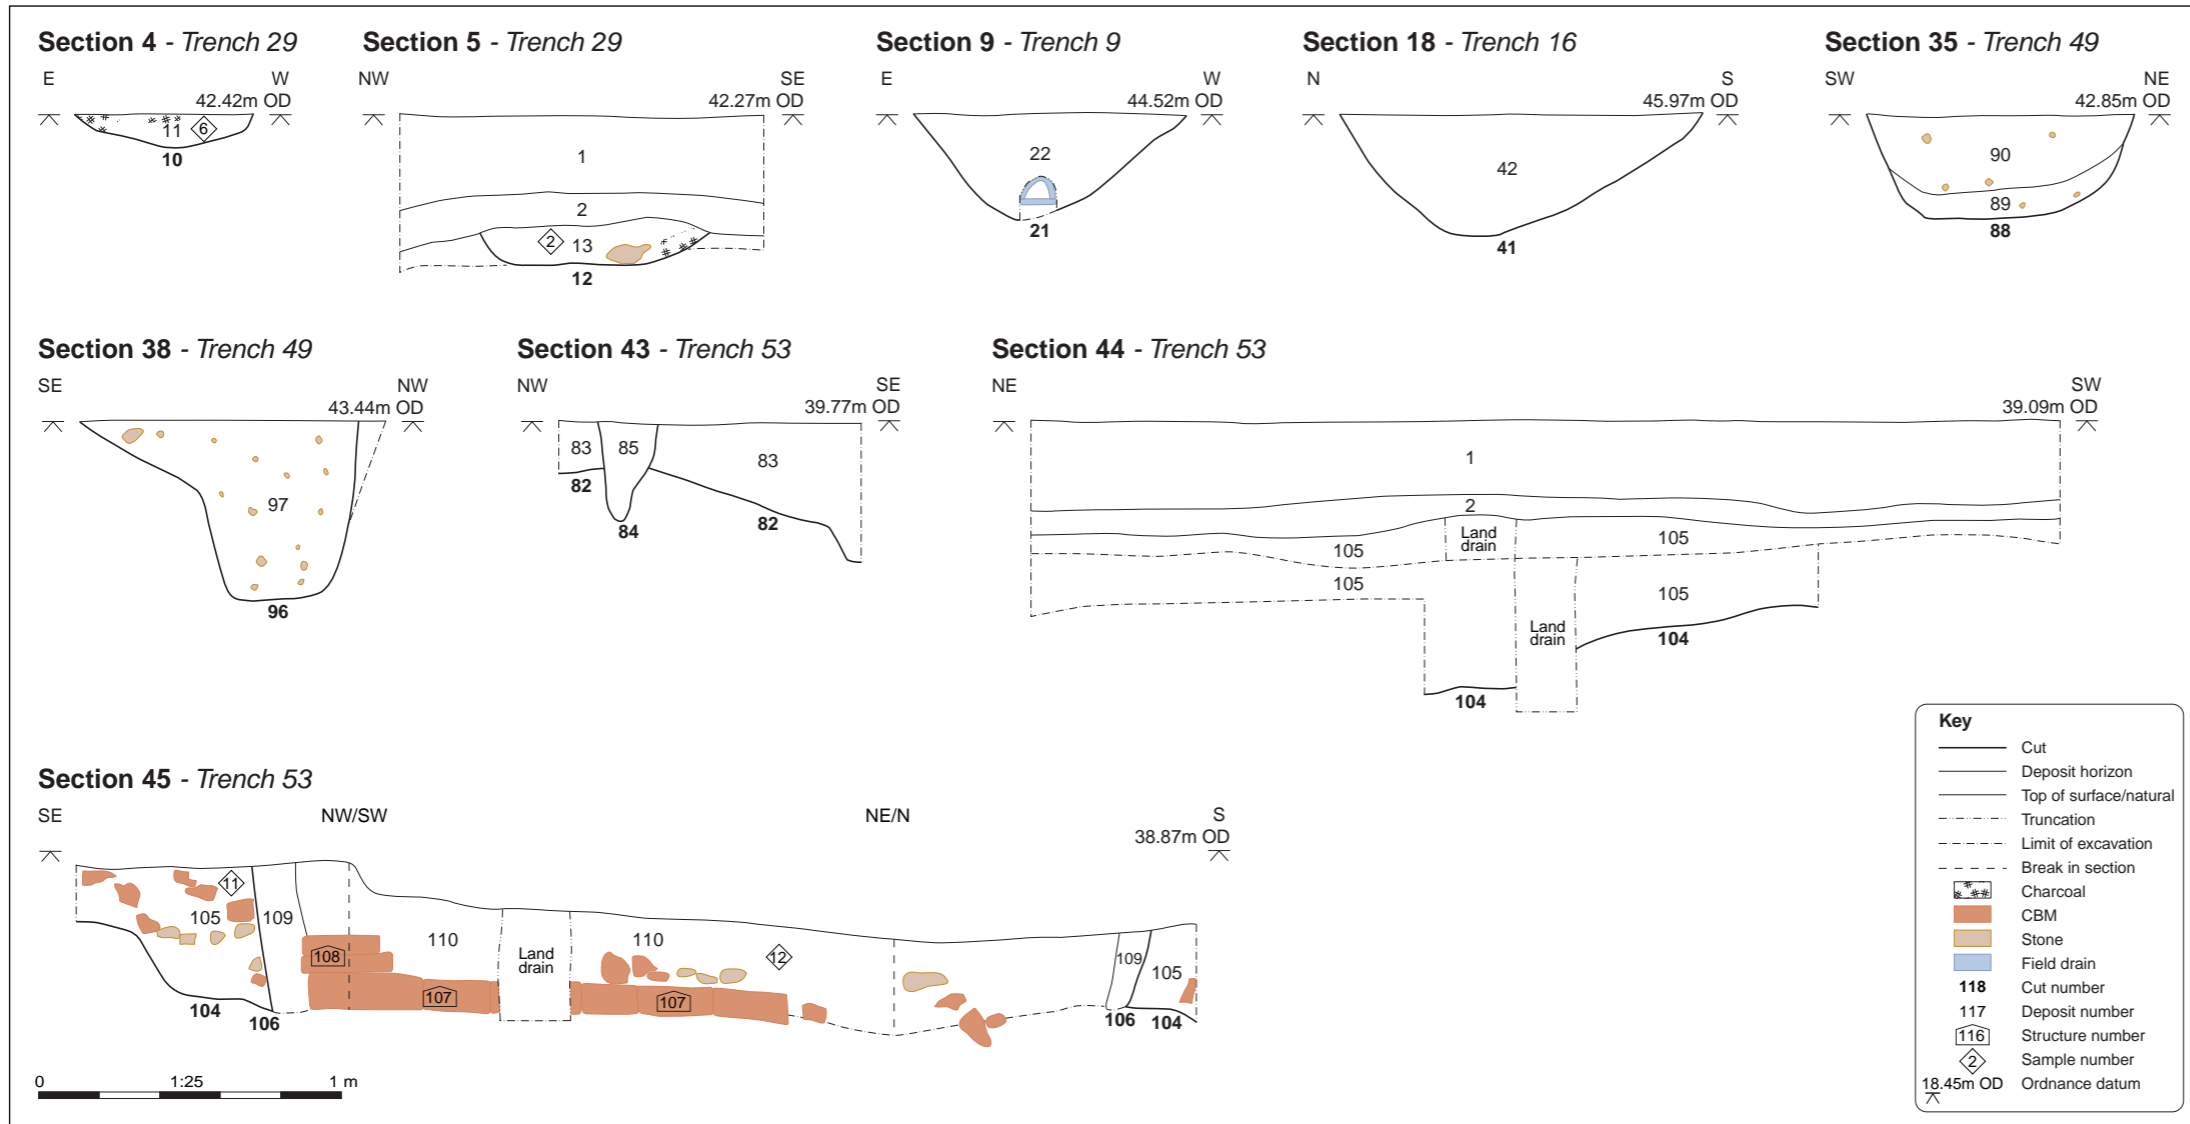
Section 4 - Trench 29
E W
42.42m OD
11 6
10

Section 5 - Trench 29
NW SE
42.27m OD
1
2
2 13
12

Section 9 - Trench 9
E W
44.52m OD
22
21

Section 18 - Trench 16
N S
45.97m OD
42
41

Section 35 - Trench 49
SW NE
42.85m OD
90
89
88

Section 38 - Trench 49
SE NW
43.44m OD
97
96

Section 43 - Trench 53
NW SE
39.77m OD
83 85 83
82
84 82

Section 44 - Trench 53
NE SW
39.09m OD
1
2
105 Land drain 105
105
105
Land drain
104
104

Section 45 - Trench 53
SE NW/SW NE/N S
38.87m OD
11
105 109 110 Land drain 110 12
108
107 107
109 105
104 106 106 104

0 1:25 1 m

Key
Cut
Deposit horizon
Top of surface/natural
Truncation
Limit of excavation
Break in section
Charcoal
CBM
Stone
Field drain
118 Cut number
117 Deposit number
116 Structure number
2 Sample number
18.45m OD Ordnance datum